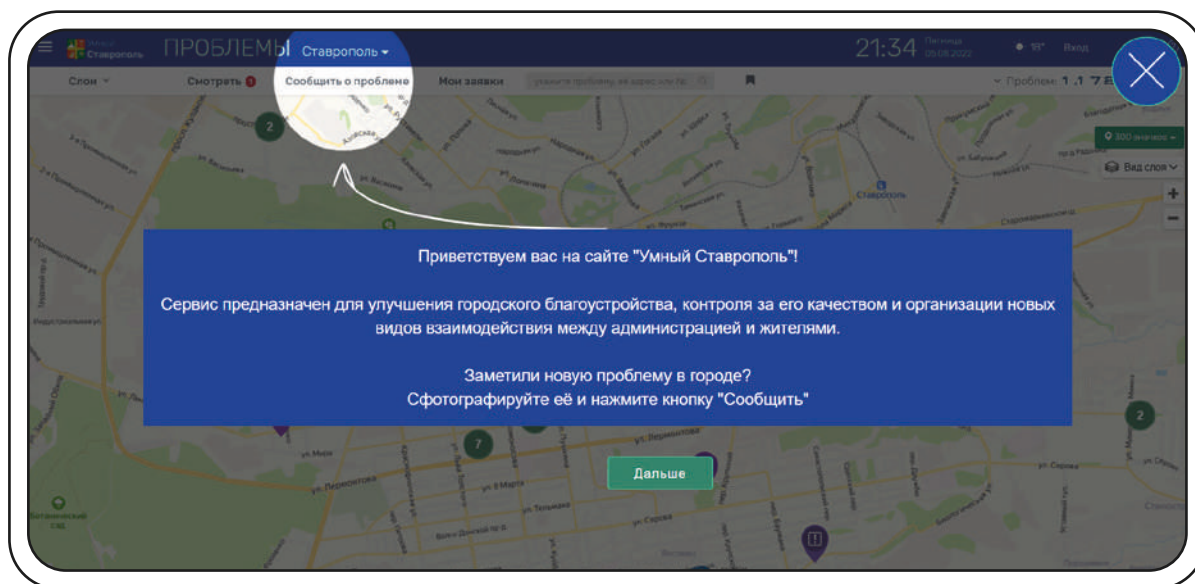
Умный Ставрополь ПРОБЛЕМЫ Ставрополь

21:34 Пятница 05.08.2022

Вход

Слои

Смотреть

Сообщить о проблеме

Мои заявки

Проблем: 1 1 7

Вид слоя

Приветствуем вас на сайте "Умный Ставрополь"!

Сервис предназначен для улучшения городского благоустройства, контроля за его качеством и организации новых видов взаимодействия между администрацией и жителями.

Заметили новую проблему в городе?
Сфотографируйте её и нажмите кнопку "Сообщить"

Дальше